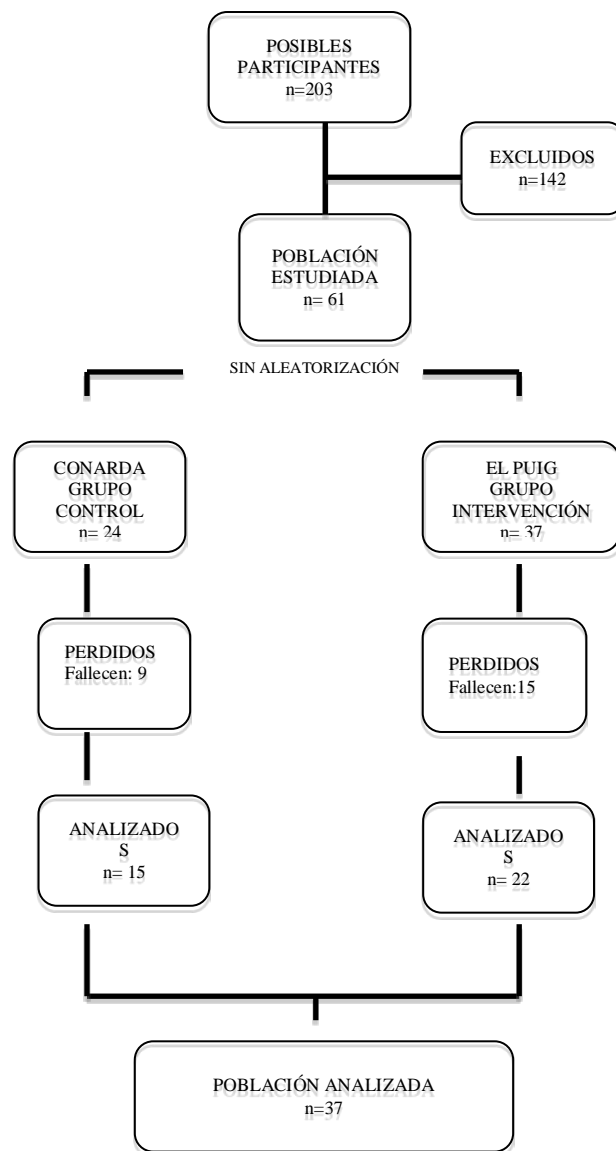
POSIBLES PARTICIPANTES
n=203

EXCLUIDOS
n=142

POBLACIÓN ESTUDIADA
n= 61

SIN ALEATORIZACIÓN

CONARDA
GRUPO CONTROL
n= 24

EL PUIG
GRUPO INTERVENCIÓN
n= 37

PERDIDOS
Fallecen: 9

PERDIDOS
Fallecen:15

ANALIZADO
S
n= 15

ANALIZADO
S
n= 22

POBLACIÓN ANALIZADA
n=37